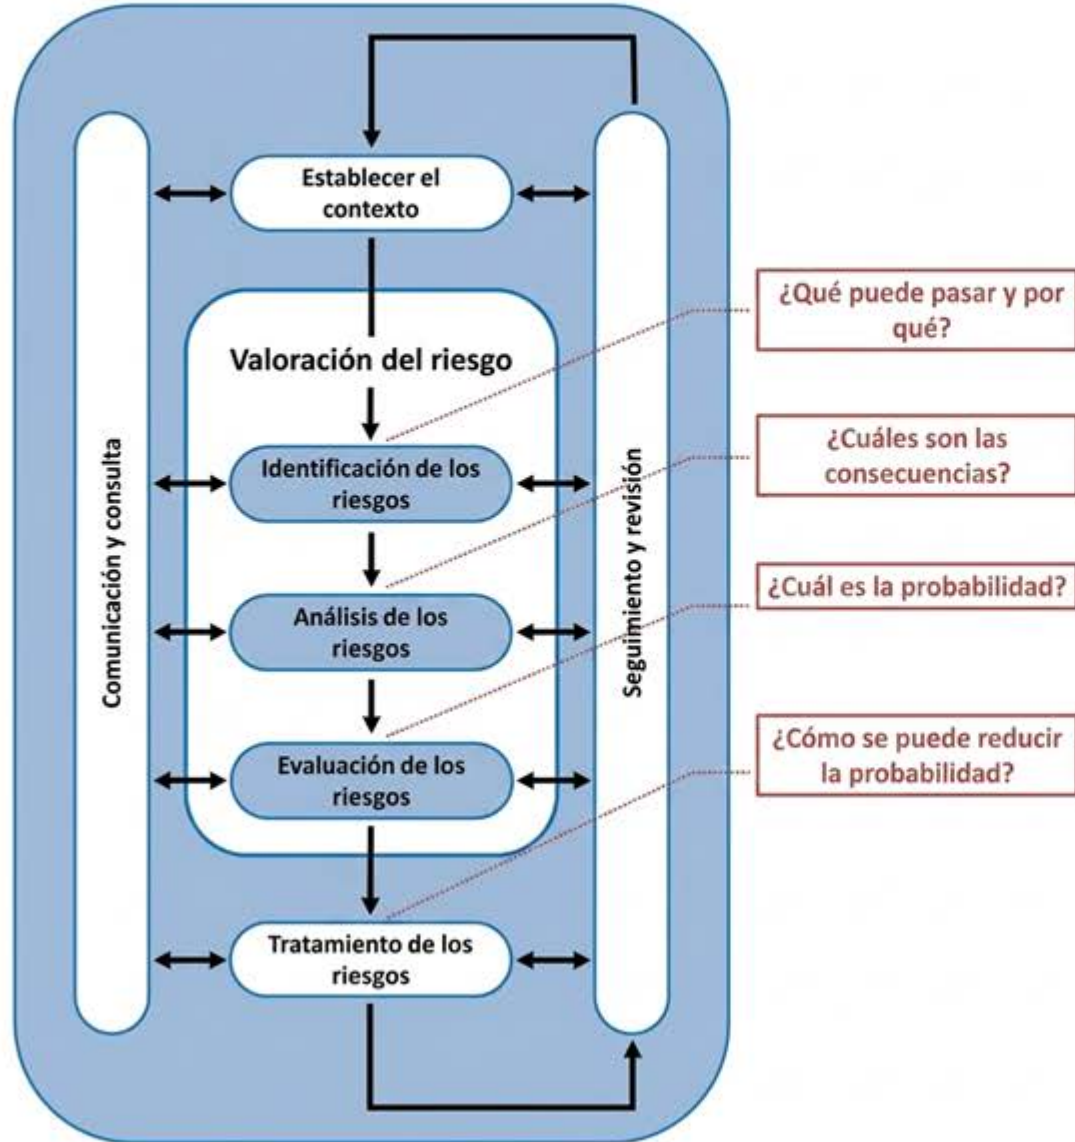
Establecer el contexto

Valoración del riesgo

Identificación de los riesgos

Análisis de los riesgos

Evaluación de los riesgos

Tratamiento de los riesgos

Comunicación y consulta

Seguimiento y revisión

¿Qué puede pasar y por qué?

¿Cuáles son las consecuencias?

¿Cuál es la probabilidad?

¿Cómo se puede reducir la probabilidad?